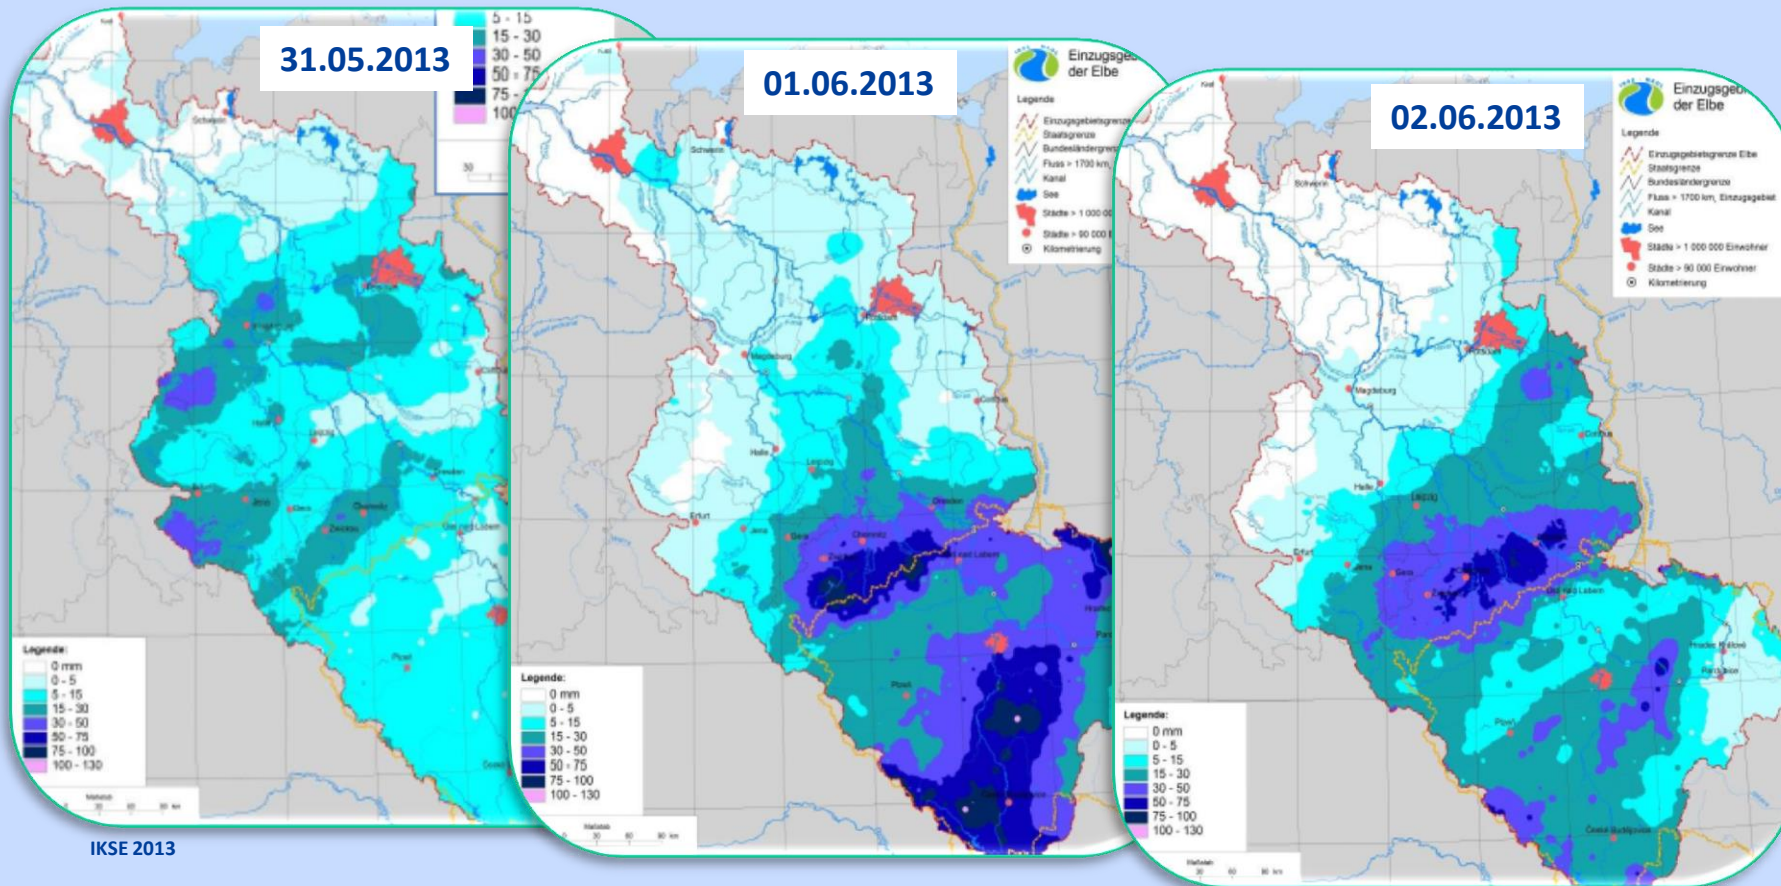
31.05.2013

5 - 15
15 - 30
30 - 50
50 - 75
75 - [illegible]
100 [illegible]

Legende:
0 mm
0 - 5
5 - 15
15 - 30
30 - 50
50 - 75
75 - 100
100 - 130

IKSE 2013

01.06.2013

Einzugsge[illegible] der Elbe

Legende
Einzugsgebietsgrenze
Staatsgrenze
Bundesländergrenz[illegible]
Fluss > 1700 km
Kanal
See
Städte > 1 000 0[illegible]
Städte > 90 000 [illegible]
Kilometrierung

Legende:
0 mm
0 - 5
5 - 15
15 - 30
30 - 50
50 - 75
75 - 100
100 - 130

02.06.2013

Einzugsgeb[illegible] der Elbe

Legende
Einzugsgebietsgrenze Elbe
Staatsgrenze
Bundesländergrenze
Fluss > 1700 km, Einzugsgebiet
Kanal
See
Städte > 1 000 000 Einwohner
Städte > 90 000 Einwohner
Kilometrierung

Legende:
0 mm
0 - 5
5 - 15
15 - 30
30 - 50
50 - 75
75 - 100
100 - 130